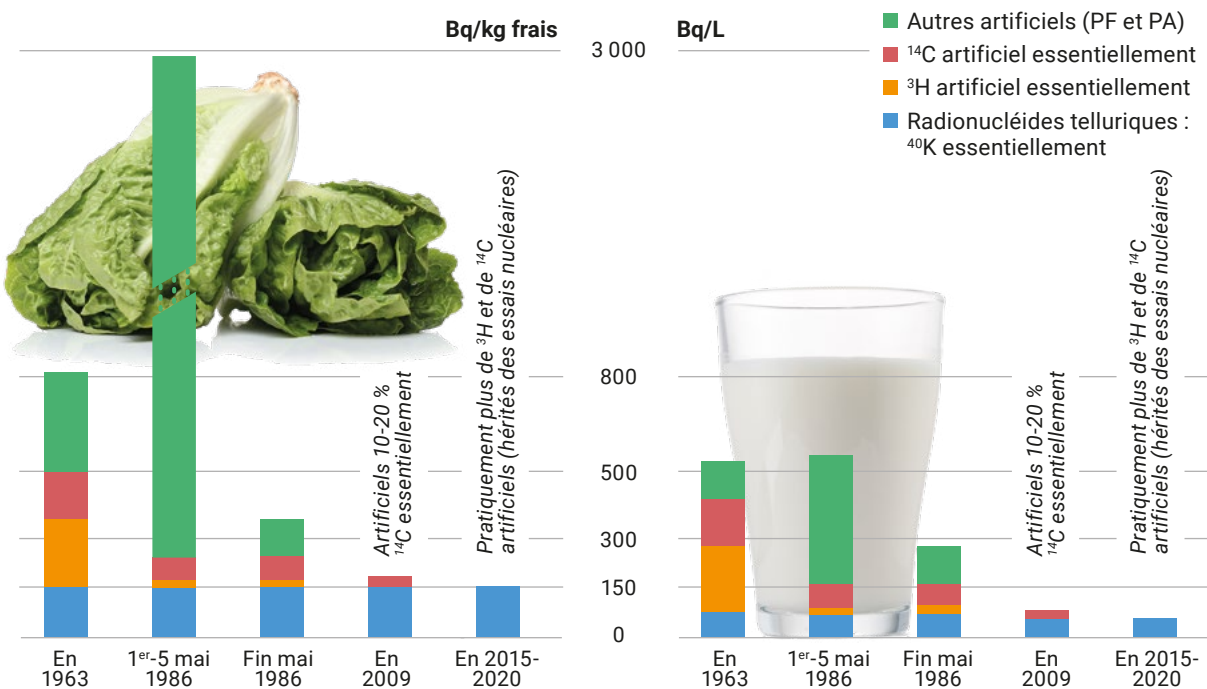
Bq/kg frais

Bq/L

Autres artificiels (PF et PA)
$^{14}$C artificiel essentiellement
$^{3}$H artificiel essentiellement
Radionucléides telluriques : $^{40}$K essentiellement

3 000
800
500
300
150
0

Artificiels 10-20 % $^{14}C$ essentiellement

Pratiquement plus de $^{3}H$ et de $^{14}C$ artificiels (hérités des essais nucléaires)

En 1963
1$^{er}$-5 mai 1986
Fin mai 1986
En 2009
En 2015-2020

Artificiels 10-20 % $^{14}C$ essentiellement

Pratiquement plus de $^{3}H$ et de $^{14}C$ artificiels (hérités des essais nucléaires)

En 1963
1$^{er}$-5 mai 1986
Fin mai 1986
En 2009
En 2015-2020